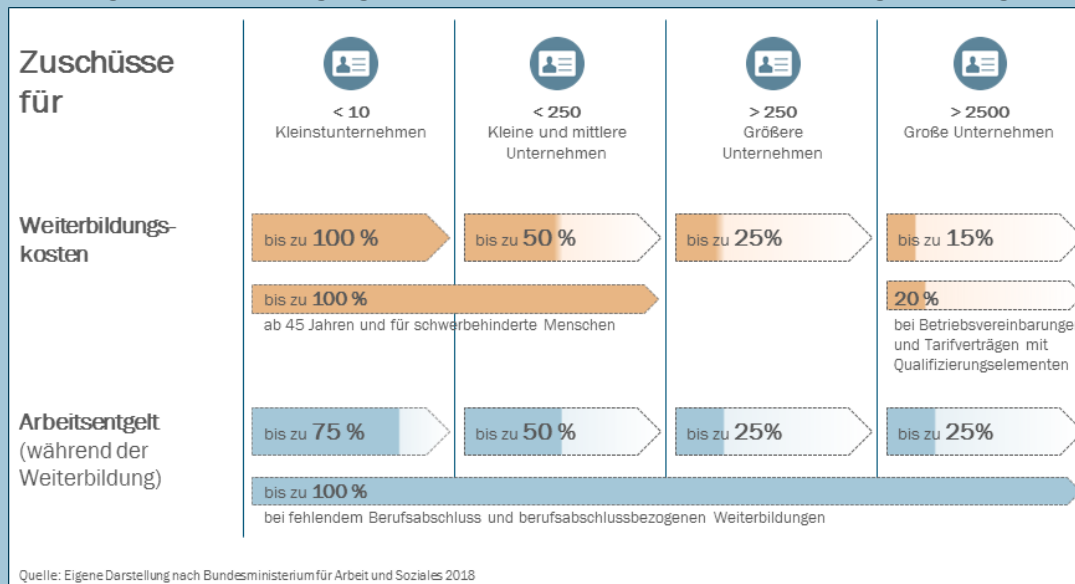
Zuschüsse für

< 10
Kleinstunternehmen

< 250
Kleine und mittlere Unternehmen

> 250
Größere Unternehmen

> 2500
Große Unternehmen

Weiterbildungskosten

bis zu 100 %

bis zu 50 %

bis zu 25%

bis zu 15%

bis zu 100 %
ab 45 Jahren und für schwerbehinderte Menschen

20 %
bei Betriebsvereinbarunge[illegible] und Tarifverträgen mit Qualifizierungselementen

Arbeitsentgelt (während der Weiterbildung)

bis zu 75 %

bis zu 50 %

bis zu 25%

bis zu 25%

bis zu 100 %
bei fehlendem Berufsabschluss und berufsabschlussbezogenen Weiterbildungen

Quelle: Eigene Darstellung nach Bundesministerium für Arbeit und Soziales 2018